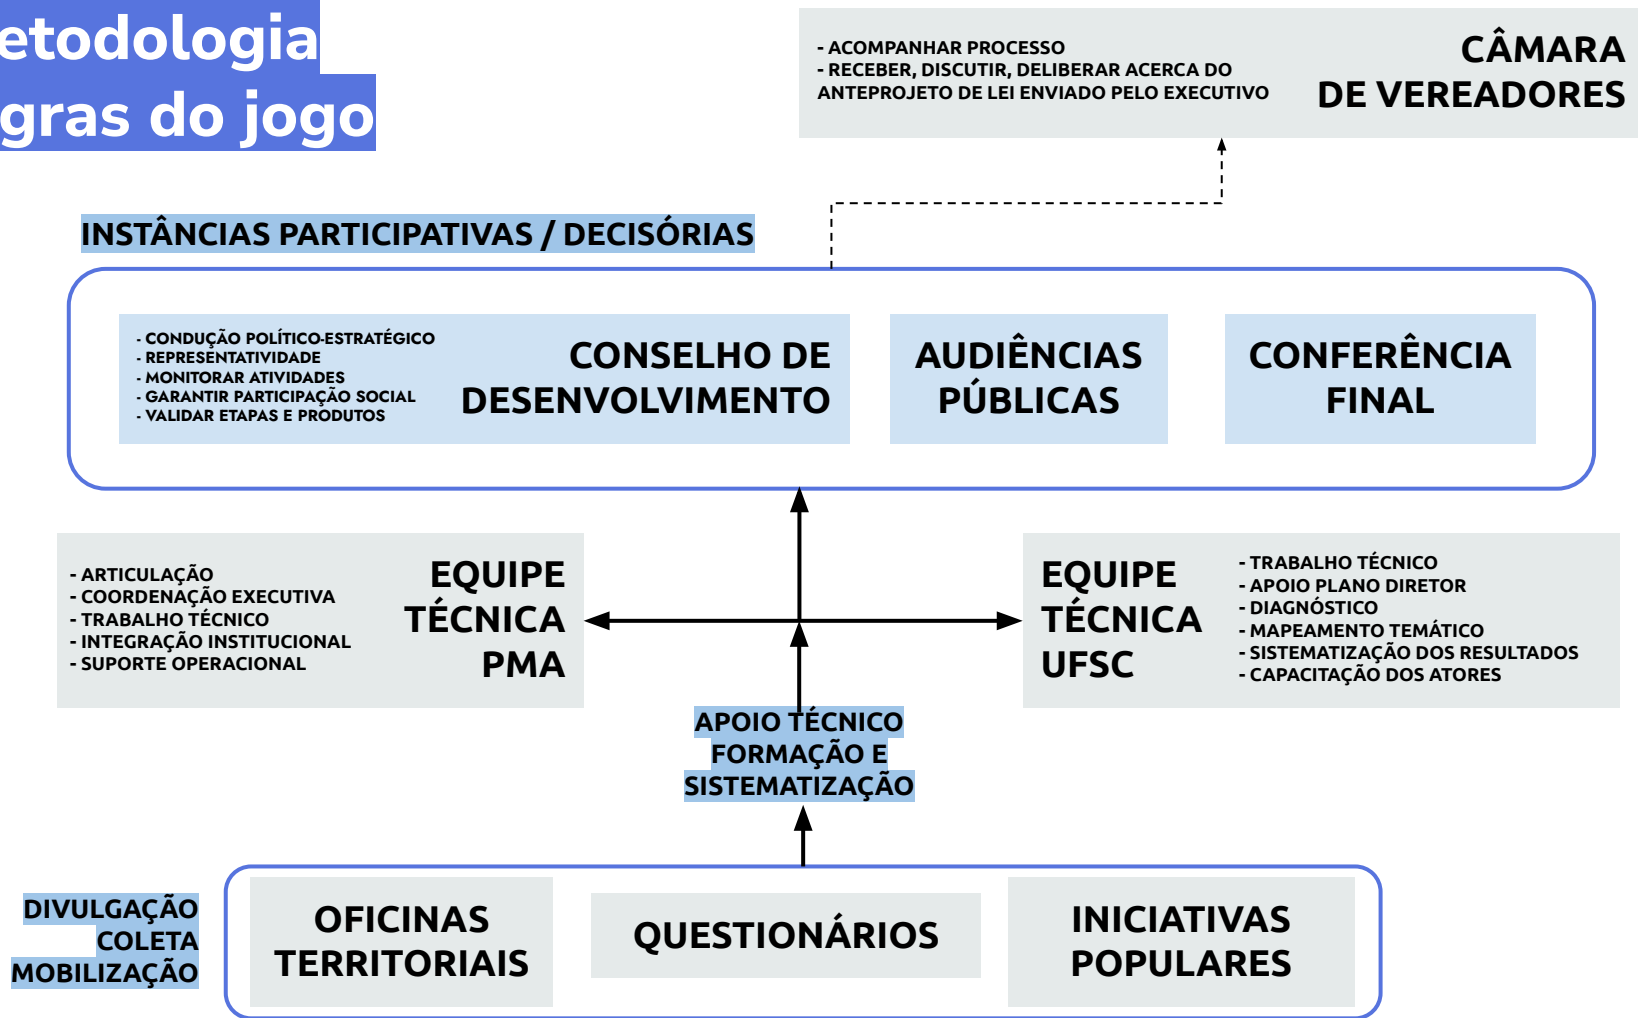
etodologia
gras do jogo

- ACOMPANHAR PROCESSO
- RECEBER, DISCUTIR, DELIBERAR ACERCA DO ANTEPROJETO DE LEI ENVIADO PELO EXECUTIVO

CÂMARA DE VEREADORES

INSTÂNCIAS PARTICIPATIVAS / DECISÓRIAS

- CONDUÇÃO POLÍTICO-ESTRATÉGICO
- REPRESENTATIVIDADE
- MONITORAR ATIVIDADES
- GARANTIR PARTICIPAÇÃO SOCIAL
- VALIDAR ETAPAS E PRODUTOS

CONSELHO DE DESENVOLVIMENTO

AUDIÊNCIAS PÚBLICAS

CONFERÊNCIA FINAL

- ARTICULAÇÃO
- COORDENAÇÃO EXECUTIVA
- TRABALHO TÉCNICO
- INTEGRAÇÃO INSTITUCIONAL
- SUPORTE OPERACIONAL

EQUIPE TÉCNICA PMA

EQUIPE TÉCNICA UFSC

- TRABALHO TÉCNICO
- APOIO PLANO DIRETOR
- DIAGNÓSTICO
- MAPEAMENTO TEMÁTICO
- SISTEMATIZAÇÃO DOS RESULTADOS
- CAPACITAÇÃO DOS ATORES

APOIO TÉCNICO
FORMAÇÃO E
SISTEMATIZAÇÃO

DIVULGAÇÃO
COLETA
MOBILIZAÇÃO

OFICINAS TERRITORIAIS

QUESTIONÁRIOS

INICIATIVAS POPULARES